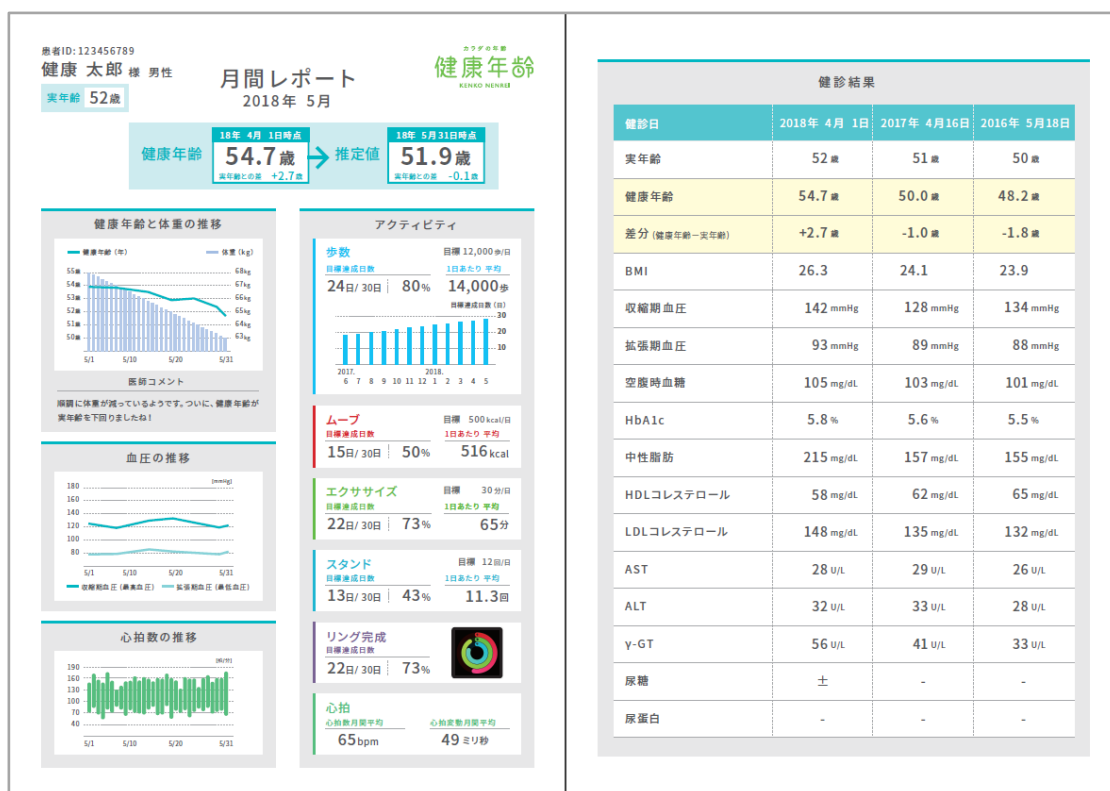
患者ID: 123456789
健康 太郎 様 男性
実年齢 52歳

月間レポート
2018年 5月

カラダの年齢
健康年齢
KENKO NENREI

健康年齢
18年 4月 1日時点
54.7歳
実年齢との差 +2.7歳
推定値
18年 5月31日時点
51.9歳
実年齢との差 -0.1歳

健康年齢と体重の推移
健康年齢 (年)
体重 (kg)
55歳 54歳 53歳 52歳 51歳 50歳
68kg 67kg 66kg 65kg 64kg 63kg
5/1 5/10 5/20 5/31

医師コメント
順調に体重が減っているようです。ついに、健康年齢が実年齢を下回りましたね!

血圧の推移
[mmHg]
180 160 140 120 100 80
5/1 5/10 5/20 5/31
収縮期血圧 (最高血圧)
拡張期血圧 (最低血圧)

心拍数の推移
[回/分]
190 160 130 100 70 40
5/1 5/10 5/20 5/31

アクティビティ

歩数
目標 12,000歩/日
目標達成日数
24日/30日 80%
1日あたり 平均
14,000歩
目標達成日数 (日)
30 20 10
2017. 6 7 8 9 10 11 12 2018. 1 2 3 4 5

ムーブ
目標 500kcal/日
目標達成日数
15日/30日 50%
1日あたり 平均
516kcal

エクササイズ
目標 30分/日
目標達成日数
22日/30日 73%
1日あたり 平均
65分

スタンド
目標 12回/日
目標達成日数
13日/30日 43%
1日あたり 平均
11.3回

リング完成
目標達成日数
22日/30日 73%

心拍
心拍数月間平均
65bpm
心拍変動月間平均
49ミリ秒

健診結果

| 健診日 | 2018年 4月 1日 | 2017年 4月16日 | 2016年 5月18日 |
|---|---|---|---|
| 実年齢 | 52歳 | 51歳 | 50歳 |
| 健康年齢 | 54.7歳 | 50.0歳 | 48.2歳 |
| 差分 (健康年齢ー実年齢) | +2.7歳 | -1.0歳 | -1.8歳 |
| BMI | 26.3 | 24.1 | 23.9 |
| 収縮期血圧 | 142 mmHg | 128 mmHg | 134 mmHg |
| 拡張期血圧 | 93 mmHg | 89 mmHg | 88 mmHg |
| 空腹時血糖 | 105 mg/dL | 103 mg/dL | 101 mg/dL |
| HbA1c | 5.8% | 5.6% | 5.5% |
| 中性脂肪 | 215 mg/dL | 157 mg/dL | 155 mg/dL |
| HDLコレステロール | 58 mg/dL | 62 mg/dL | 65 mg/dL |
| LDLコレステロール | 148 mg/dL | 135 mg/dL | 132 mg/dL |
| AST | 28 U/L | 29 U/L | 26 U/L |
| ALT | 32 U/L | 33 U/L | 28 U/L |
| γ-GT | 56 U/L | 41 U/L | 33 U/L |
| 尿糖 | ± | - | - |
| 尿蛋白 | - | - | - |